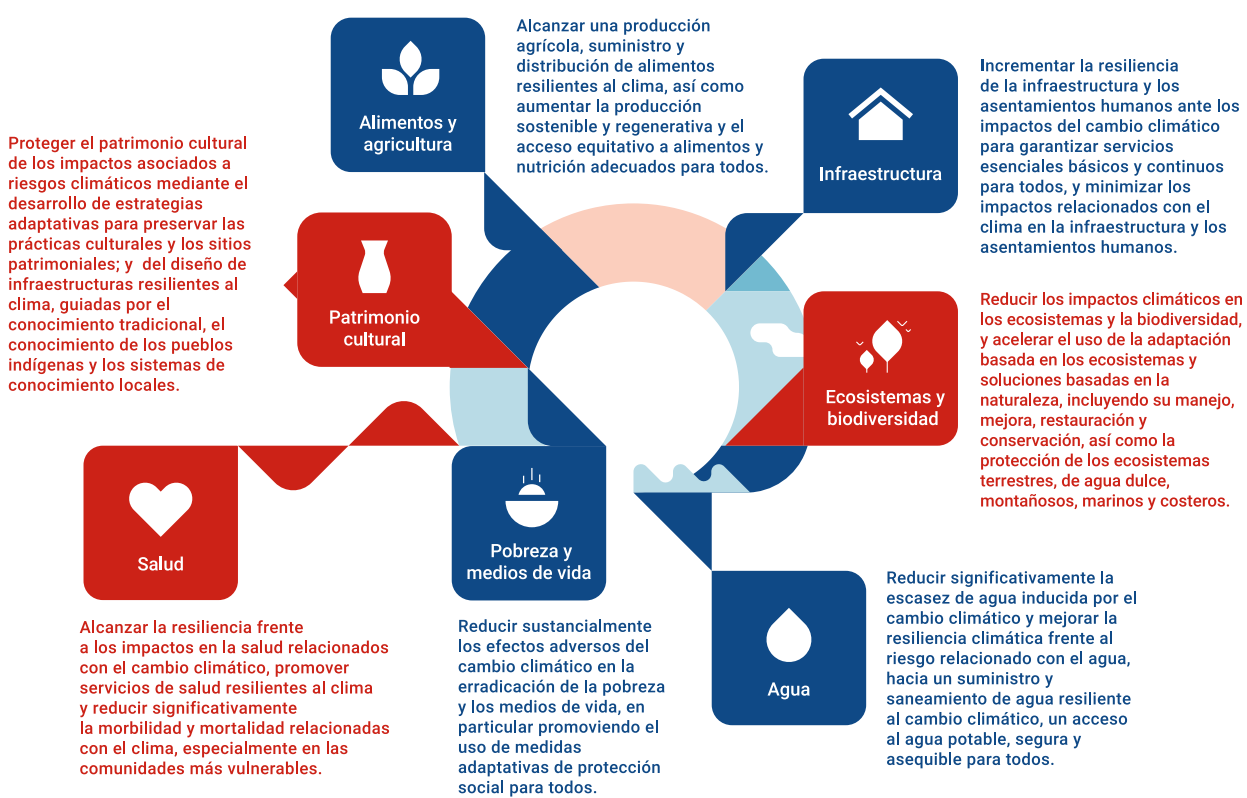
Alimentos y agricultura

Alcanzar una producción agrícola, suministro y distribución de alimentos resilientes al clima, así como aumentar la producción sostenible y regenerativa y el acceso equitativo a alimentos y nutrición adecuados para todos.

Infraestructura

Incrementar la resiliencia de la infraestructura y los asentamientos humanos ante los impactos del cambio climático para garantizar servicios esenciales básicos y continuos para todos, y minimizar los impactos relacionados con el clima en la infraestructura y los asentamientos humanos.

Patrimonio cultural

Proteger el patrimonio cultural de los impactos asociados a riesgos climáticos mediante el desarrollo de estrategias adaptativas para preservar las prácticas culturales y los sitios patrimoniales; y del diseño de infraestructuras resilientes al clima, guiadas por el conocimiento tradicional, el conocimiento de los pueblos indígenas y los sistemas de conocimiento locales.

Ecosistemas y biodiversidad

Reducir los impactos climáticos en los ecosistemas y la biodiversidad, y acelerar el uso de la adaptación basada en los ecosistemas y soluciones basadas en la naturaleza, incluyendo su manejo, mejora, restauración y conservación, así como la protección de los ecosistemas terrestres, de agua dulce, montañosos, marinos y costeros.

Salud

Alcanzar la resiliencia frente a los impactos en la salud relacionados con el cambio climático, promover servicios de salud resilientes al clima y reducir significativamente la morbilidad y mortalidad relacionadas con el clima, especialmente en las comunidades más vulnerables.

Pobreza y medios de vida

Reducir sustancialmente los efectos adversos del cambio climático en la erradicación de la pobreza y los medios de vida, en particular promoviendo el uso de medidas adaptativas de protección social para todos.

Agua

Reducir significativamente la escasez de agua inducida por el cambio climático y mejorar la resiliencia climática frente al riesgo relacionado con el agua, hacia un suministro y saneamiento de agua resiliente al cambio climático, un acceso al agua potable, segura y asequible para todos.